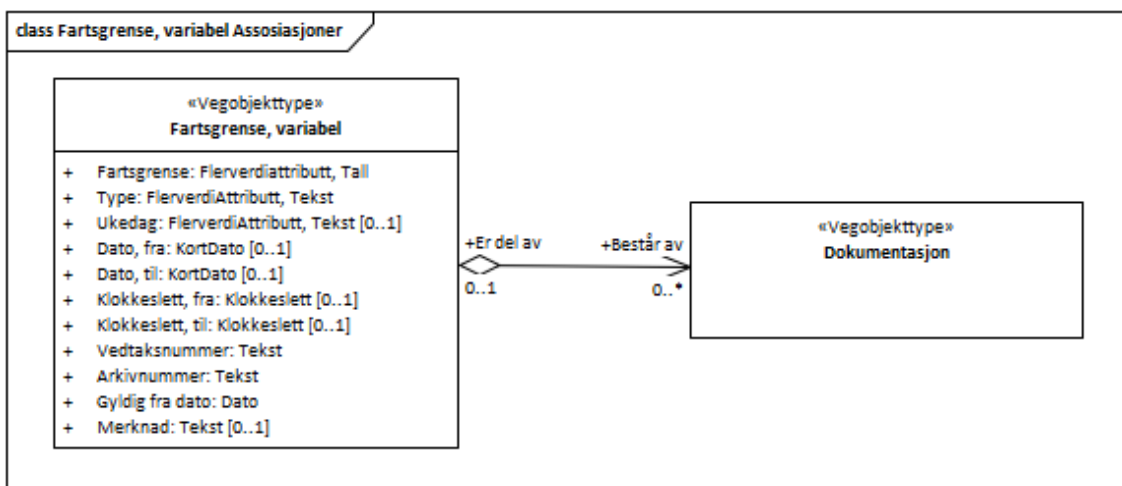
class Fartsgrense, variabel Assosiasjoner

«Vegobjekttype»
Fartsgrense, variabel

+ Fartsgrense: Flerverdiattributt, Tall
+ Type: FlerverdiAttributt, Tekst
+ Ukedag: FlerverdiAttributt, Tekst [0..1]
+ Dato, fra: KortDato [0..1]
+ Dato, til: KortDato [0..1]
+ Klokkeslett, fra: Klokkeslett [0..1]
+ Klokkeslett, til: Klokkeslett [0..1]
+ Vedtaksnummer: Tekst
+ Arkivnummer: Tekst
+ Gyldig fra dato: Dato
+ Merknad: Tekst [0..1]

+Er del av
0..1

+Består av
0..*

«Vegobjekttype»
Dokumentasjon